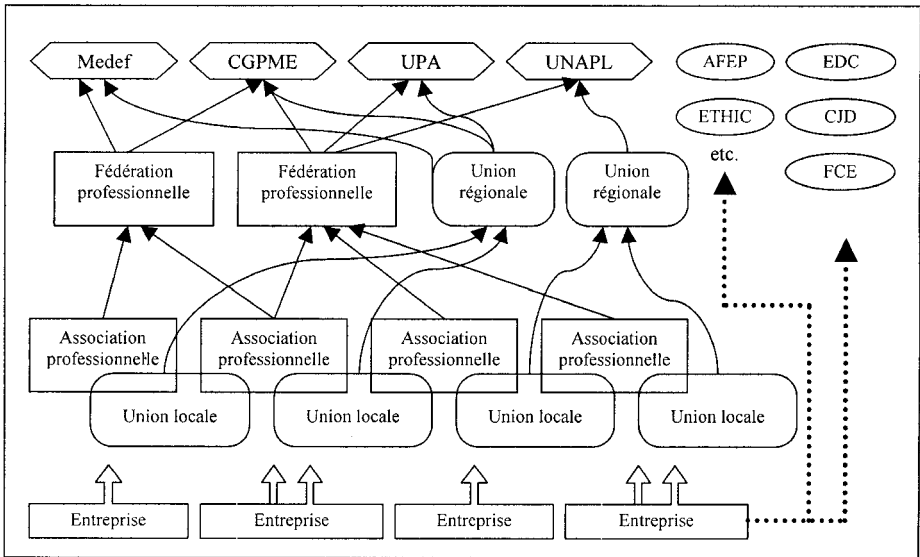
Medef

CGPME

UPA

UNAPL

AFEP

EDC

ETHIC

CJD

etc.

FCE

Fédération professionnelle

Fédération professionnelle

Union régionale

Union régionale

Association professionnelle

Association professionnelle

Association professionnelle

Association professionnelle

Union locale

Union locale

Union locale

Union locale

Entreprise

Entreprise

Entreprise

Entreprise